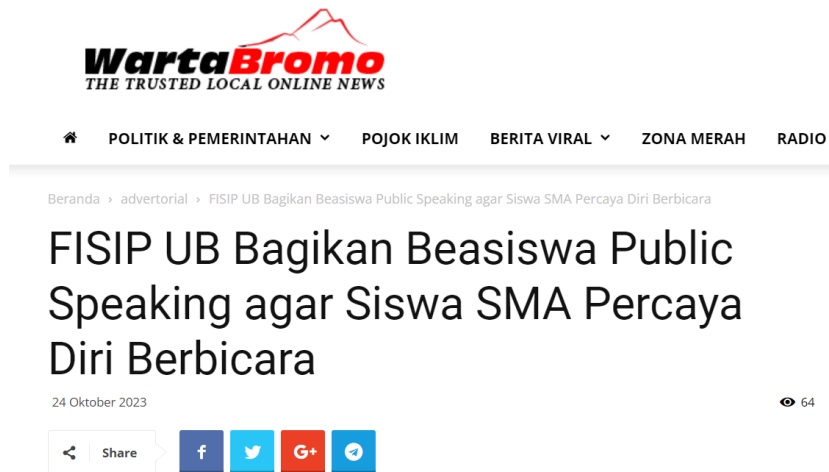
WartaBromo
THE TRUSTED LOCAL ONLINE NEWS

POLITIK & PEMERINTAHAN POJOK IKLIM BERITA VIRAL ZONA MERAH RADIO

Beranda › advertorial › FISIP UB Bagikan Beasiswa Public Speaking agar Siswa SMA Percaya Diri Berbicara

FISIP UB Bagikan Beasiswa Public Speaking agar Siswa SMA Percaya Diri Berbicara

24 Oktober 2023

64

Share